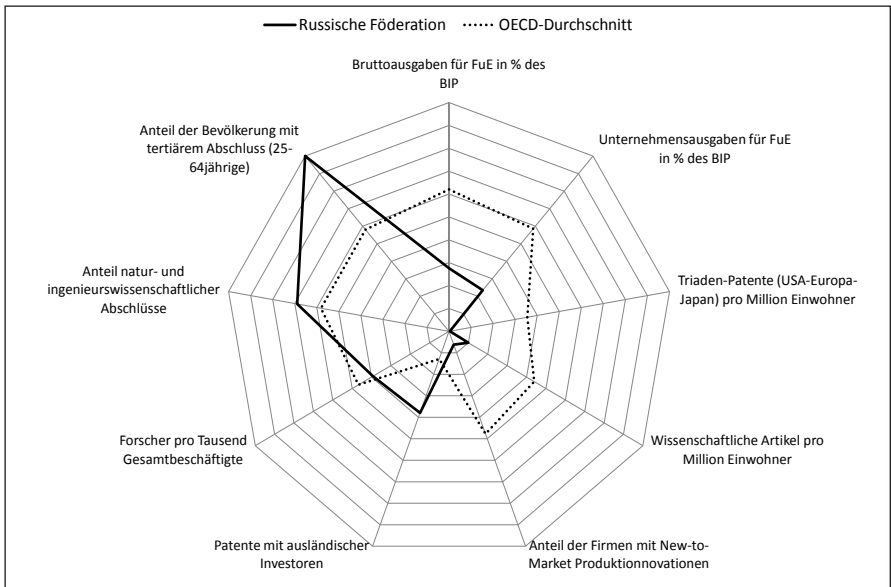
Russische Föderation OECD-Durchschnitt

Bruttoausgaben für FuE in % des BIP

Unternehmensausgaben für FuE in % des BIP

Triaden-Patente (USA-Europa-Japan) pro Million Einwohner

Wissenschaftliche Artikel pro Million Einwohner

Anteil der Firmen mit New-to-Market Produktionnovationen

Patente mit ausländischer Investoren

Forscher pro Tausend Gesamtbeschäftigte

Anteil natur- und ingenieurswissenschaftlicher Abschlüsse

Anteil der Bevölkerung mit tertiärem Abschluss (25-64jährige)